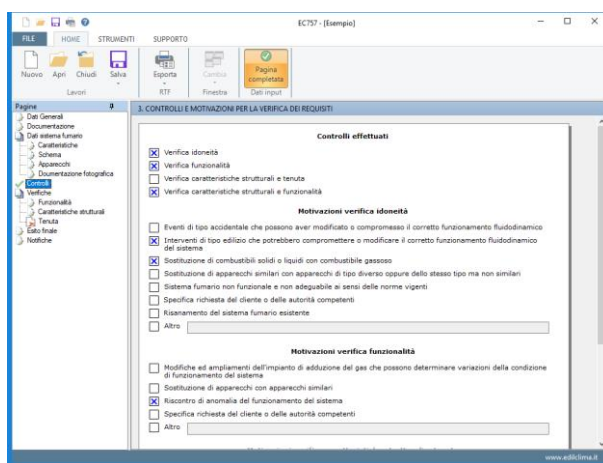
EC757 - [Esempio]

FILE HOME STRUMENTI SUPPORTO

Nuovo Apri Chiudi Salva
Lavori

Esporta
RTF

Cambia
Finestra

Pagina completata
Dati input

Pagine

Dati Generali
Documentazione
Dati sistema fumario
Caratteristiche
Schema
Apparecchi
Documentazione fotografica
Controlli
Verifiche
Funzionalità
Caratteristiche strutturali
Tenuta
Esito finale
Notifiche

3. CONTROLLI E MOTIVAZIONI PER LA VERIFICA DEI REQUISITI

Controlli effettuati

Verifica idoneità
Verifica funzionalità
Verifica caratteristiche strutturali e tenuta
Verifica caratteristiche strutturali e funzionalità

Motivazioni verifica idoneità

Eventi di tipo accidentale che possono aver modificato o compromesso il corretto funzionamento fluidodinamico
Interventi di tipo edilizio che potrebbero compromettere o modificare il corretto funzionamento fluidodinamico del sistema
Sostituzione di combustibili solidi o liquidi con combustibile gassoso
Sostituzione di apparecchi similari con apparecchi di tipo diverso oppure dello stesso tipo ma non similari
Sistema fumario non funzionale e non adeguabile ai sensi delle norme vigenti
Specifica richiesta del cliente o delle autorità competenti
Risanamento del sistema fumario esistente
Altro

Motivazioni verifica funzionalità

Modifiche ed ampliamenti dell'impianto di adduzione del gas che possono determinare variazioni della condizione di funzionamento del sistema
Sostituzione di apparecchi con apparecchi similari
Riscontro di anomalia del funzionamento del sistema
Specifica richiesta del cliente o delle autorità competenti
Altro

www.edilclima.it